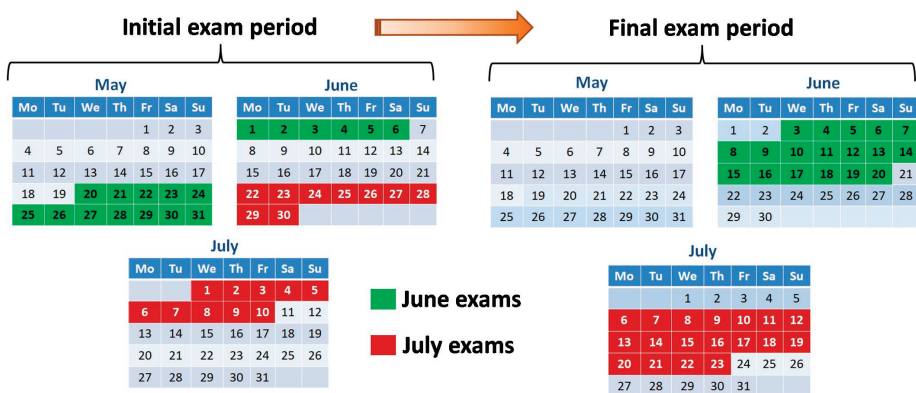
Initial exam period

Final exam period

May

| Mo | Tu | We | Th | Fr | Sa | Su |
|---|---|---|---|---|---|---|
| | | | | 1 | 2 | 3 |
| 4 | 5 | 6 | 7 | 8 | 9 | 10 |
| 11 | 12 | 13 | 14 | 15 | 16 | 17 |
| 18 | 19 | 20 | 21 | 22 | 23 | 24 |
| 25 | 26 | 27 | 28 | 29 | 30 | 31 |

June

| Mo | Tu | We | Th | Fr | Sa | Su |
|---|---|---|---|---|---|---|
| 1 | 2 | 3 | 4 | 5 | 6 | 7 |
| 8 | 9 | 10 | 11 | 12 | 13 | 14 |
| 15 | 16 | 17 | 18 | 19 | 20 | 21 |
| 22 | 23 | 24 | 25 | 26 | 27 | 28 |
| 29 | 30 | | | | | |

July

| Mo | Tu | We | Th | Fr | Sa | Su |
|---|---|---|---|---|---|---|
| | | 1 | 2 | 3 | 4 | 5 |
| 6 | 7 | 8 | 9 | 10 | 11 | 12 |
| 13 | 14 | 15 | 16 | 17 | 18 | 19 |
| 20 | 21 | 22 | 23 | 24 | 25 | 26 |
| 27 | 28 | 29 | 30 | 31 | | |

June exams

July exams

May

| Mo | Tu | We | Th | Fr | Sa | Su |
|---|---|---|---|---|---|---|
| | | | | 1 | 2 | 3 |
| 4 | 5 | 6 | 7 | 8 | 9 | 10 |
| 11 | 12 | 13 | 14 | 15 | 16 | 17 |
| 18 | 19 | 20 | 21 | 22 | 23 | 24 |
| 25 | 26 | 27 | 28 | 29 | 30 | 31 |

June

| Mo | Tu | We | Th | Fr | Sa | Su |
|---|---|---|---|---|---|---|
| 1 | 2 | 3 | 4 | 5 | 6 | 7 |
| 8 | 9 | 10 | 11 | 12 | 13 | 14 |
| 15 | 16 | 17 | 18 | 19 | 20 | 21 |
| 22 | 23 | 24 | 25 | 26 | 27 | 28 |
| 29 | 30 | | | | | |

July

| Mo | Tu | We | Th | Fr | Sa | Su |
|---|---|---|---|---|---|---|
| | | 1 | 2 | 3 | 4 | 5 |
| 6 | 7 | 8 | 9 | 10 | 11 | 12 |
| 13 | 14 | 15 | 16 | 17 | 18 | 19 |
| 20 | 21 | 22 | 23 | 24 | 25 | 26 |
| 27 | 28 | 29 | 30 | 31 | | |